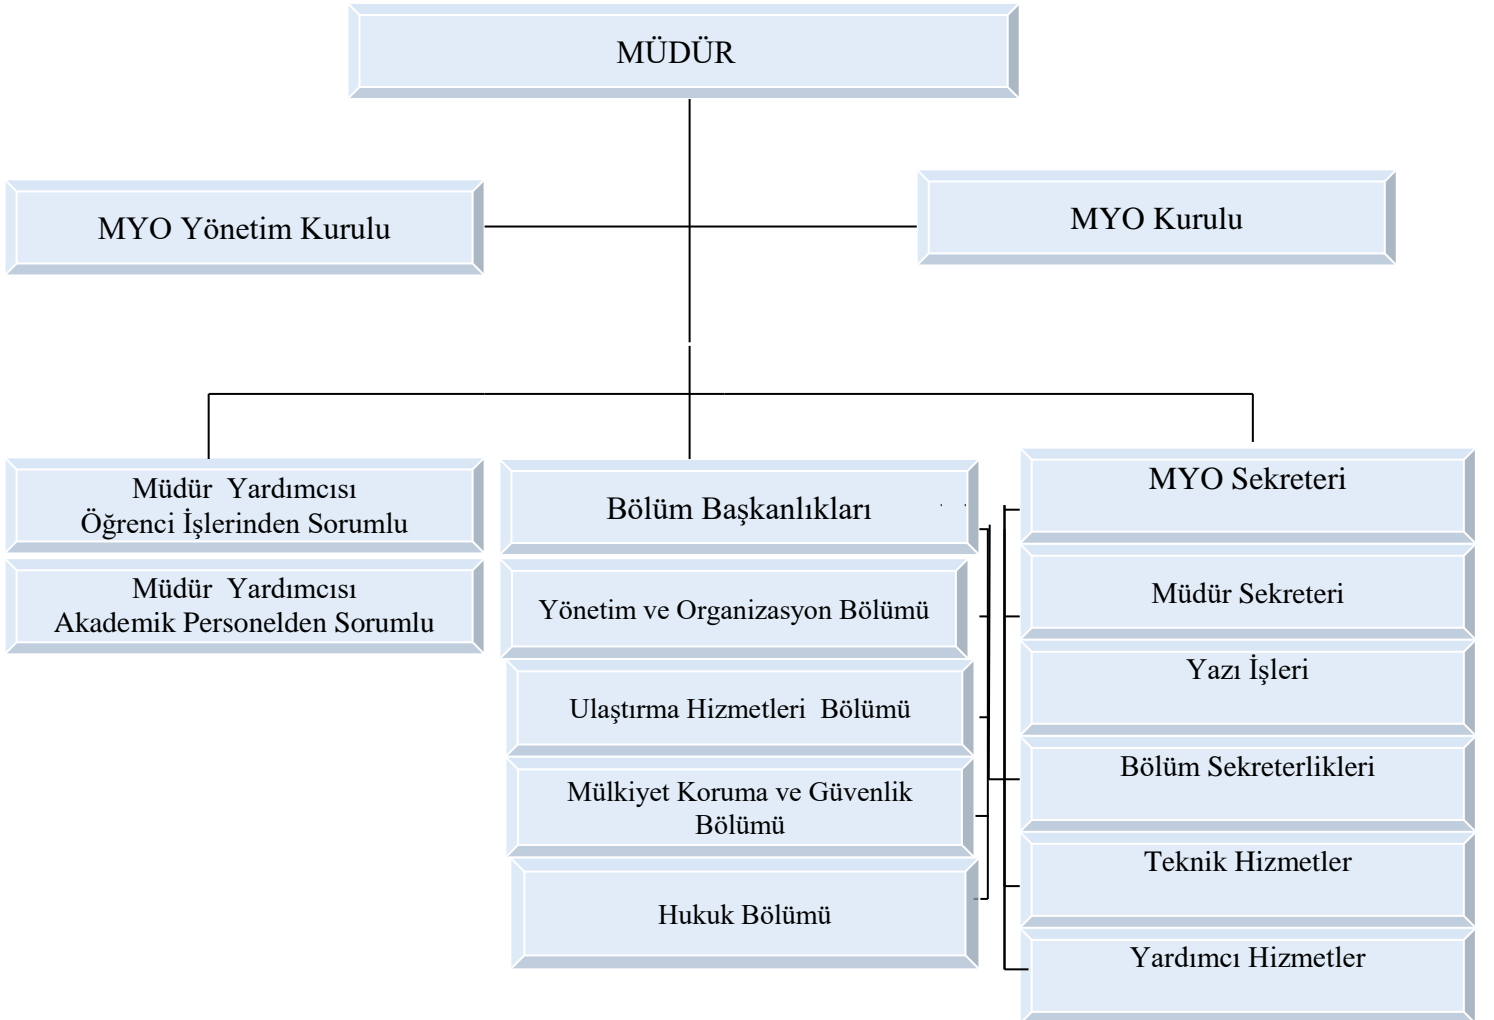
MÜDÜR

MYO Yönetim Kurulu

MYO Kurulu

Müdür Yardımcısı
Öğrenci İşlerinden Sorumlu

Müdür Yardımcısı
Akademik Personelden Sorumlu

Bölüm Başkanlıkları

Yönetim ve Organizasyon Bölümü

Ulaştırma Hizmetleri Bölümü

Mülkiyet Koruma ve Güvenlik Bölümü

Hukuk Bölümü

MYO Sekreteri

Müdür Sekreteri

Yazı İşleri

Bölüm Sekreterlikleri

Teknik Hizmetler

Yardımcı Hizmetler